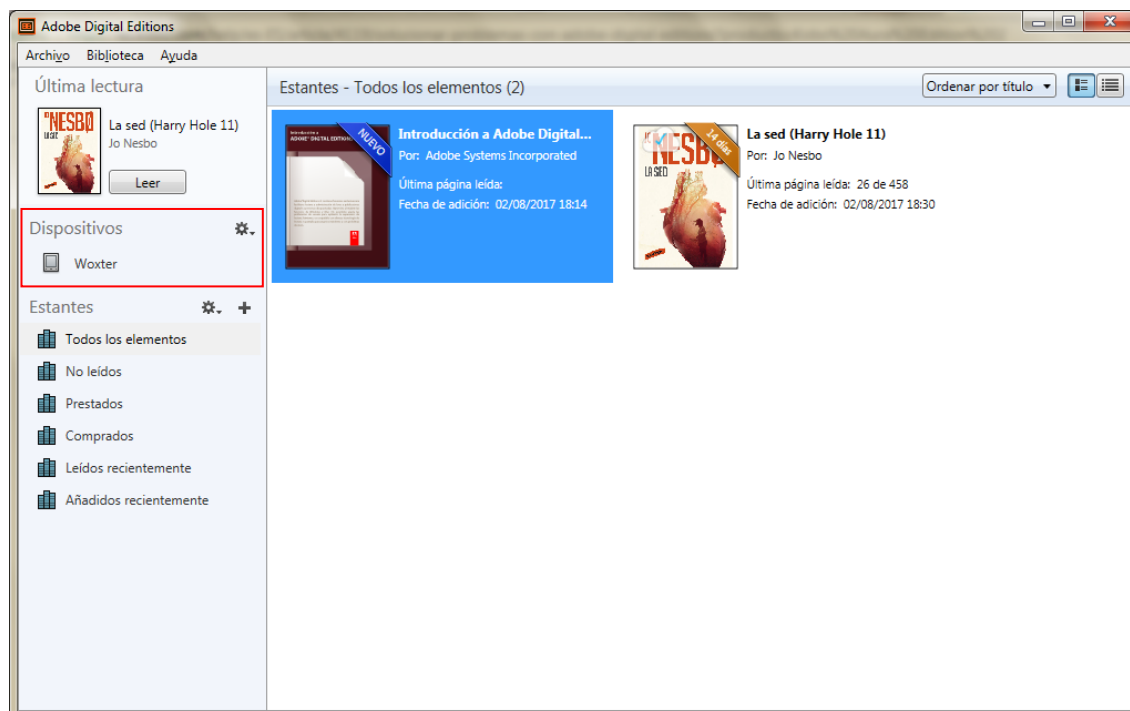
Adobe Digital Editions

Archivo Biblioteca Ayuda

Última lectura

NESBØ LA SED

La sed (Harry Hole 11)
Jo Nesbo

Leer

Dispositivos

Woxter

Estantes

Todos los elementos

No leídos

Prestados

Comprados

Leídos recientemente

Añadidos recientemente

Estantes - Todos los elementos (2)

Ordenar por título

Introducción a ADOBE DIGITAL EDITIONS

NUEVO

Introducción a Adobe Digital...
Por: Adobe Systems Incorporated
Última página leída:
Fecha de adición: 02/08/2017 18:14

NESBØ LA SED

14 días

La sed (Harry Hole 11)
Por: Jo Nesbo
Última página leída: 26 de 458
Fecha de adición: 02/08/2017 18:30